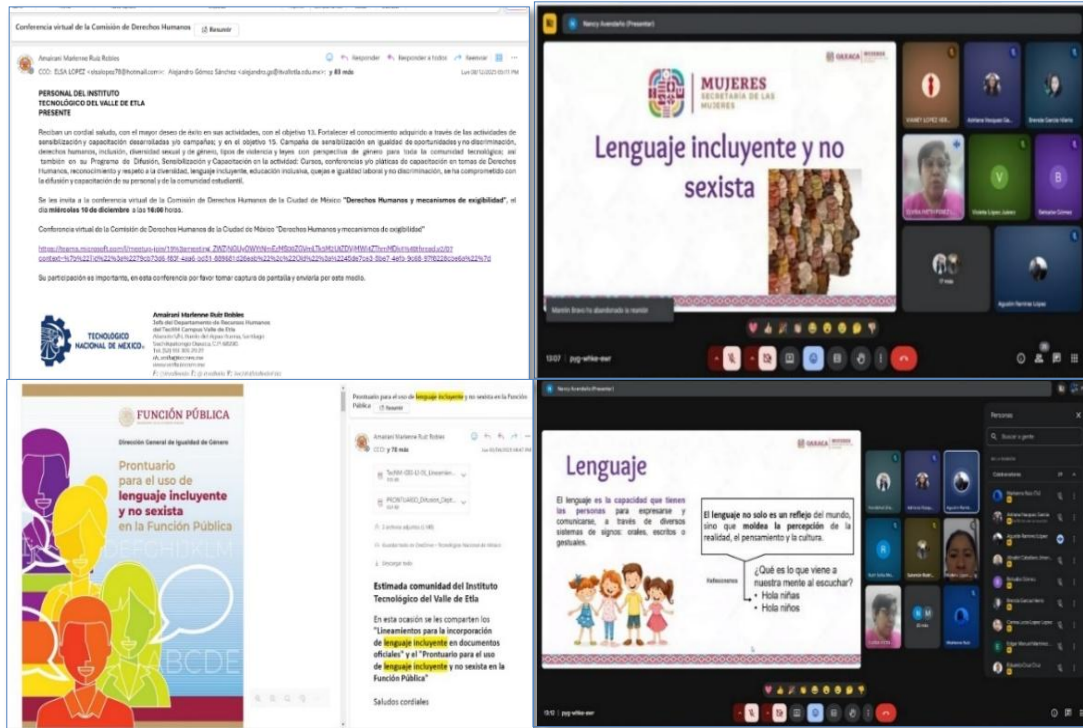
Conferencia virtual de la Comisión de Derechos Humanos Resumir

Amairani Marlenne Ruiz Robles
CCO: ELSA LOPEZ <elsalopez78@hotmail.com>; Alejandro Gómez Sánchez <alejandro.gs@itvalletla.edu.mx>; y 83 más
Responder Responder a todos Reenviar
Lun 08/12/2025 03:51 PM

PERSONAL DEL INSTITUTO
TECNOLÓGICO DEL VALLE DE ETLA
PRESENTE

Reciban un cordial saludo, con el mayor deseo de éxito en sus actividades, con el objetivo 13. Fortalecer el conocimiento adquirido a través de las actividades de sensibilización y capacitación desarrolladas y/o campañas; y en el objetivo 15. Campaña de sensibilización en igualdad de oportunidades y no discriminación, derechos humanos, inclusión, diversidad sexual y de género, tipos de violencia y leyes con perspectiva de género para toda la comunidad tecnológica; así también en su Programa de Difusión, Sensibilización y Capacitación en la actividad: Cursos, conferencias y/o pláticas de capacitación en temas de Derechos Humanos, reconocimiento y respeto a la diversidad, lenguaje incluyente, educación inclusiva, quejas e igualdad laboral y no discriminación, se ha comprometido con la difusión y capacitación de su personal y de la comunidad estudiantil.

Se les invita a la conferencia virtual de la Comisión de Derechos Humanos de la Ciudad de México "Derechos Humanos y mecanismos de exigibilidad", el día miércoles 10 de diciembre a las 16:00 horas.

Conferencia virtual de la Comisión de Derechos Humanos de la Ciudad de México "Derechos Humanos y mecanismos de exigibilidad"

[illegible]

Su participación es importante, en esta conferencia por favor tomar captura de pantalla y enviarla por este medio.

Amairani Marlenne Ruiz Robles
Jefa del Departamento de Recursos Humanos
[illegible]

TECNOLÓGICO NACIONAL DE MÉXICO

Nancy Avendaño (Presenter)

OAXACA MUJERES

MUJERES
SECRETARÍA DE LAS MUJERES

Lenguaje incluyente y no sexista

Adriana Vasquez Ga...
Brenda Garcia Hierro
Violeta López Julián
Salvador Gómez
17 más
Agustín Ramírez López

Martín Bravo ha abandonado la reunión

13:07 | pyg-whke-ewr

FUNCIÓN PÚBLICA

Dirección General de Igualdad de Género

Prontuario para el uso de lenguaje incluyente y no sexista en la Función Pública

ABCDE

Prontuario para el uso de lenguaje incluyente y no sexista en la Función Pública Resumir

Amairani Marlenne Ruiz Robles
CCO: y 78 más

Estimada comunidad del Instituto Tecnológico del Valle de Etla

En esta ocasión se les comparten los "Lineamientos para la incorporación de lenguaje incluyente en documentos oficiales" y el "Prontuario para el uso de lenguaje incluyente y no sexista en la Función Pública"

Saludos cordiales

Nancy Avendaño (Presenter)

Lenguaje

El lenguaje es la capacidad que tienen las personas para expresarse y comunicarse, a través de diversos sistemas de signos: orales, escritos o gestuales.

El lenguaje no solo es un reflejo del mundo, sino que moldea la percepción de la realidad, el pensamiento y la cultura.

Reflexionemos

¿Qué es lo que viene a nuestra mente al escuchar?
• Hola niñas
• Hola niños

Personas
Buscar a gente
Colaboradores

13:12 | pyg-whke-ewr